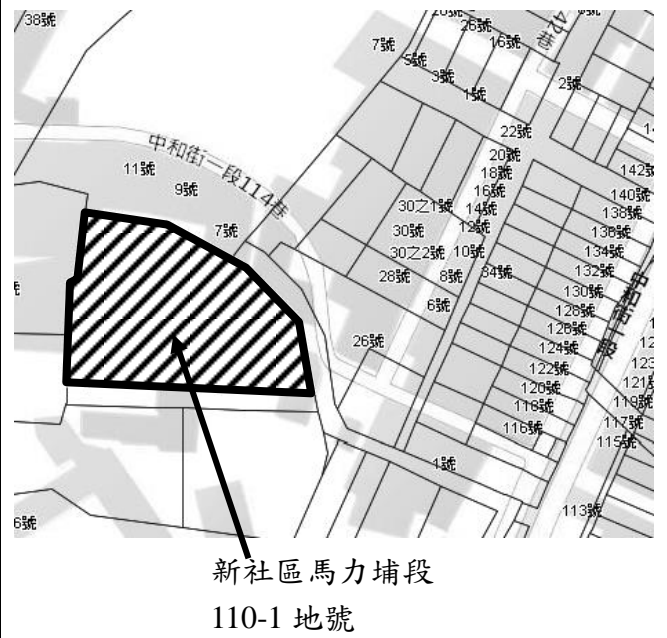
38號
20號
26號
16號
7號
5號
3號
1號
2號
22號
中和街一段114巷
11號
9號
20號
18號
142號
16號
140號
14號
138號
30之1號
12號
136號
7號
30號
10號
134號
30之2號
28號
8號
34號
132號
6號
130號
128號
126號
26號
124號
122號
120號
118號
116號
119號
117號
115號
1號
113號
6號
中和街一段
新社區馬力埔段
110-1 地號